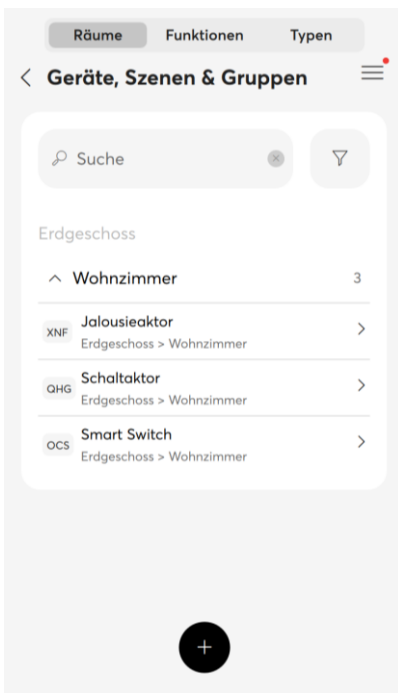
Räume Funktionen Typen

Geräte, Szenen & Gruppen

Suche

Erdgeschoss

Wohnzimmer 3

XNF Jalousieaktor
Erdgeschoss > Wohnzimmer

QHG Schaltaktor
Erdgeschoss > Wohnzimmer

OCS Smart Switch
Erdgeschoss > Wohnzimmer

+